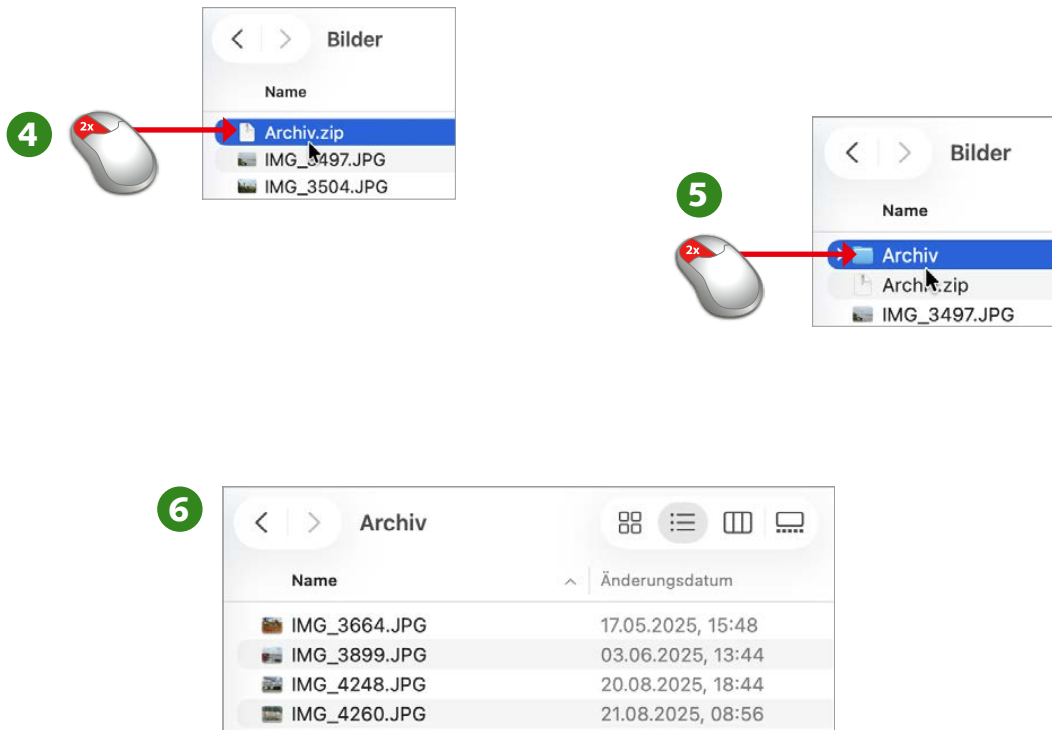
4

2x

Bilder

Name

Archiv.zip

IMG_3497.JPG

IMG_3504.JPG

5

2x

Bilder

Name

Archiv

Archiv.zip

IMG_3497.JPG

6

Archiv

Name

Änderungsdatum

| Name | Änderungsdatum |
|---|---|
| IMG_3664.JPG | 17.05.2025, 15:48 |
| IMG_3899.JPG | 03.06.2025, 13:44 |
| IMG_4248.JPG | 20.08.2025, 18:44 |
| IMG_4260.JPG | 21.08.2025, 08:56 |